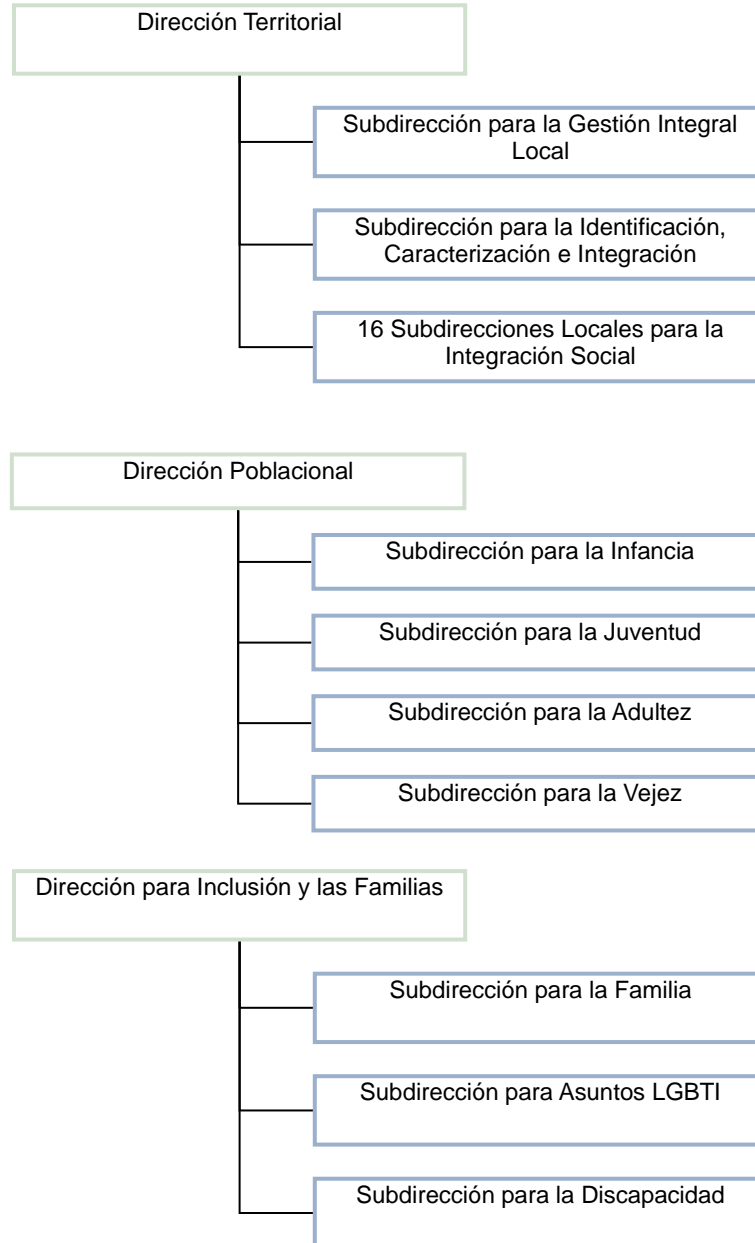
Dirección Territorial

Subdirección para la Gestión Integral Local

Subdirección para la Identificación, Caracterización e Integración

16 Subdirecciones Locales para la Integración Social

Dirección Poblacional

Subdirección para la Infancia

Subdirección para la Juventud

Subdirección para la Adultez

Subdirección para la Vejez

Dirección para Inclusión y las Familias

Subdirección para la Familia

Subdirección para Asuntos LGBTI

Subdirección para la Discapacidad